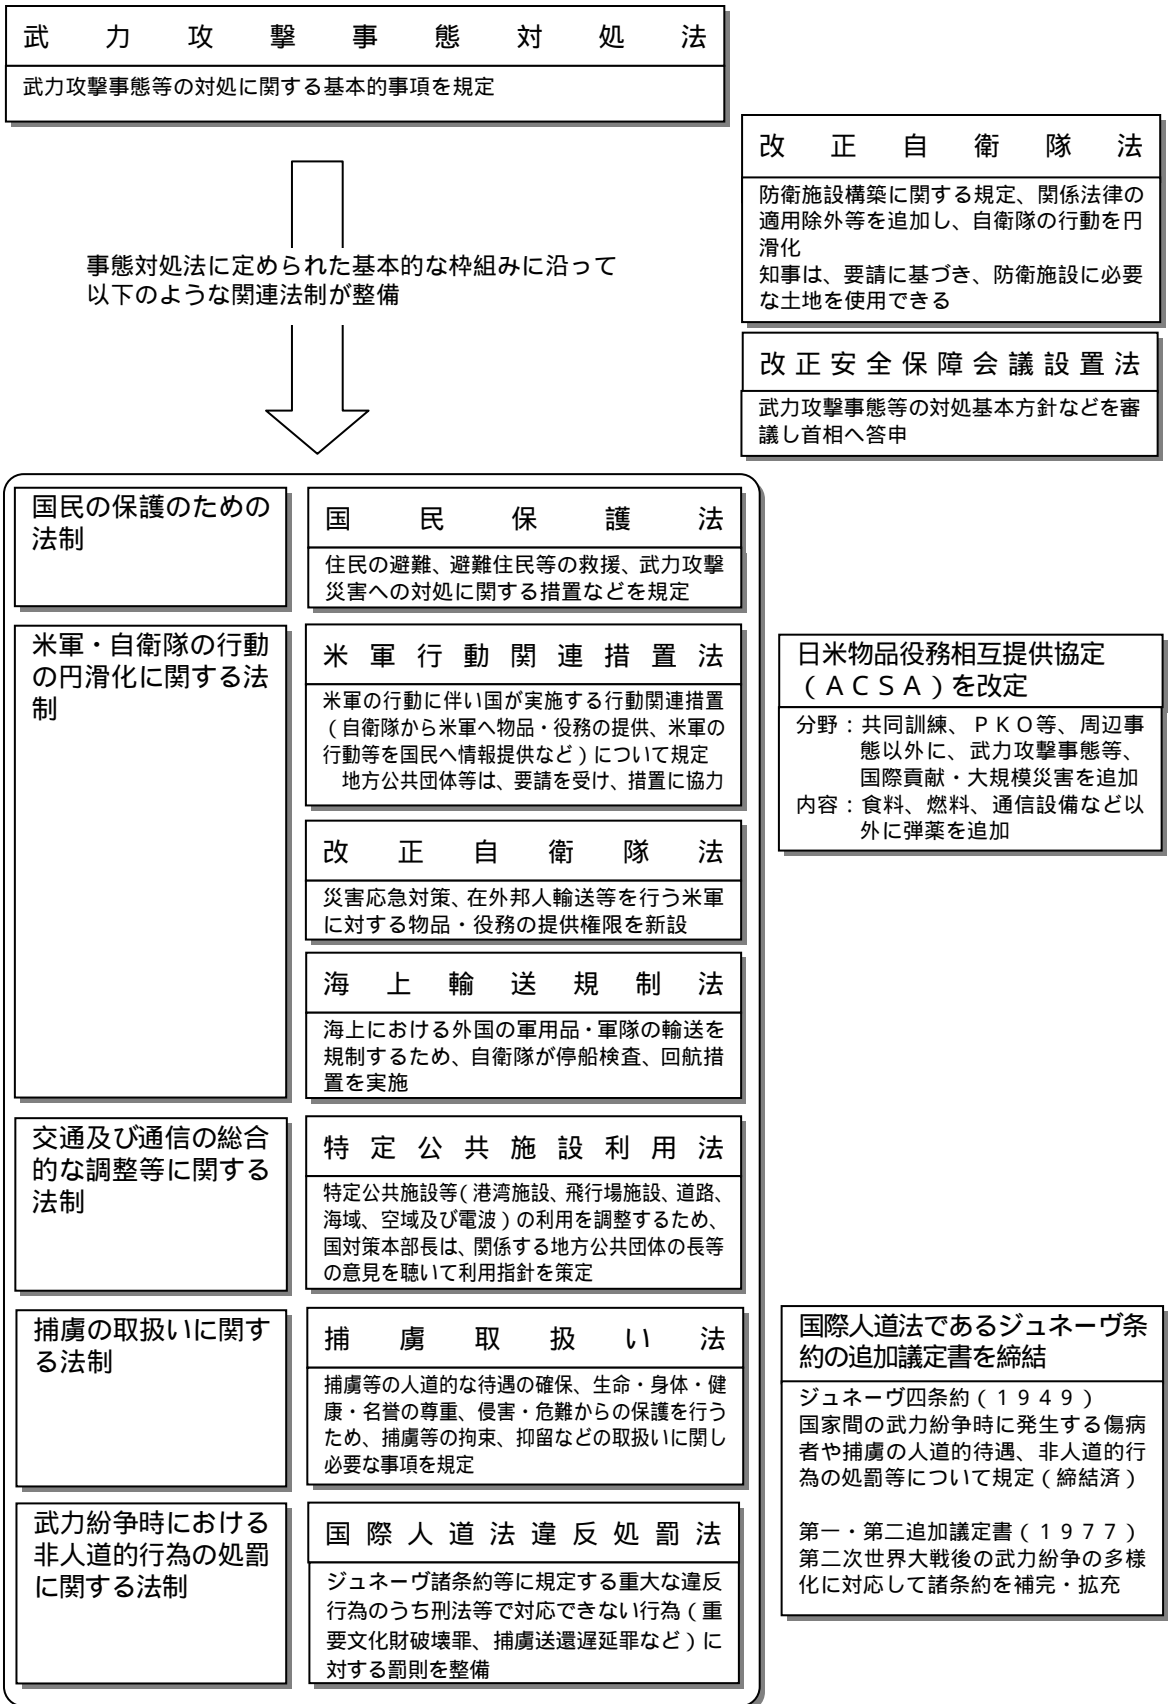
武力攻撃事態対処法

武力攻撃事態等の対処に関する基本的事項を規定

事態対処法に定められた基本的な枠組みに沿って以下のような関連法制が整備

改正自衛隊法

防衛施設構築に関する規定、関係法律の適用除外等を追加し、自衛隊の行動を円滑化
知事は、要請に基づき、防衛施設に必要な土地を使用できる

改正安全保障会議設置法

武力攻撃事態等の対処基本方針などを審議し首相へ答申

国民の保護のための法制

国民保護法

住民の避難、避難住民等の救援、武力攻撃災害への対処に関する措置などを規定

米軍・自衛隊の行動の円滑化に関する法制

米軍行動関連措置法

米軍の行動に伴い国が実施する行動関連措置（自衛隊から米軍へ物品・役務の提供、米軍の行動等を国民へ情報提供など）について規定
地方公共団体等は、要請を受け、措置に協力

改正自衛隊法

災害応急対策、在外邦人輸送等を行う米軍に対する物品・役務の提供権限を新設

海上輸送規制法

海上における外国の軍用品・軍隊の輸送を規制するため、自衛隊が停船検査、回航措置を実施

日米物品役務相互提供協定（ACSA）を改定

分野：共同訓練、PKO等、周辺事態以外に、武力攻撃事態等、国際貢献・大規模災害を追加
内容：食料、燃料、通信設備など以外に弾薬を追加

交通及び通信の総合的な調整等に関する法制

特定公共施設利用法

特定公共施設等（港湾施設、飛行場施設、道路、海域、空域及び電波）の利用を調整するため、国対策本部長は、関係する地方公共団体の長等の意見を聴いて利用指針を策定

捕虜の取扱いに関する法制

捕虜取扱い法

捕虜等の人道的な待遇の確保、生命・身体・健康・名誉の尊重、侵害・危難からの保護を行うため、捕虜等の拘束、抑留などの取扱いに関し必要な事項を規定

国際人道法であるジュネーヴ条約の追加議定書を締結

ジュネーヴ四条約（1949）
国家間の武力紛争時に発生する傷病者や捕虜の人道的待遇、非人道的行為の処罰等について規定（締結済）

第一・第二追加議定書（1977）
第二次世界大戦後の武力紛争の多様化に対応して諸条約を補完・拡充

武力紛争時における非人道的行為の処罰に関する法制

国際人道法違反処罰法

ジュネーヴ諸条約等に規定する重大な違反行為のうち刑法等で対応できない行為（重要文化財破壊罪、捕虜送還遅延罪など）に対する罰則を整備